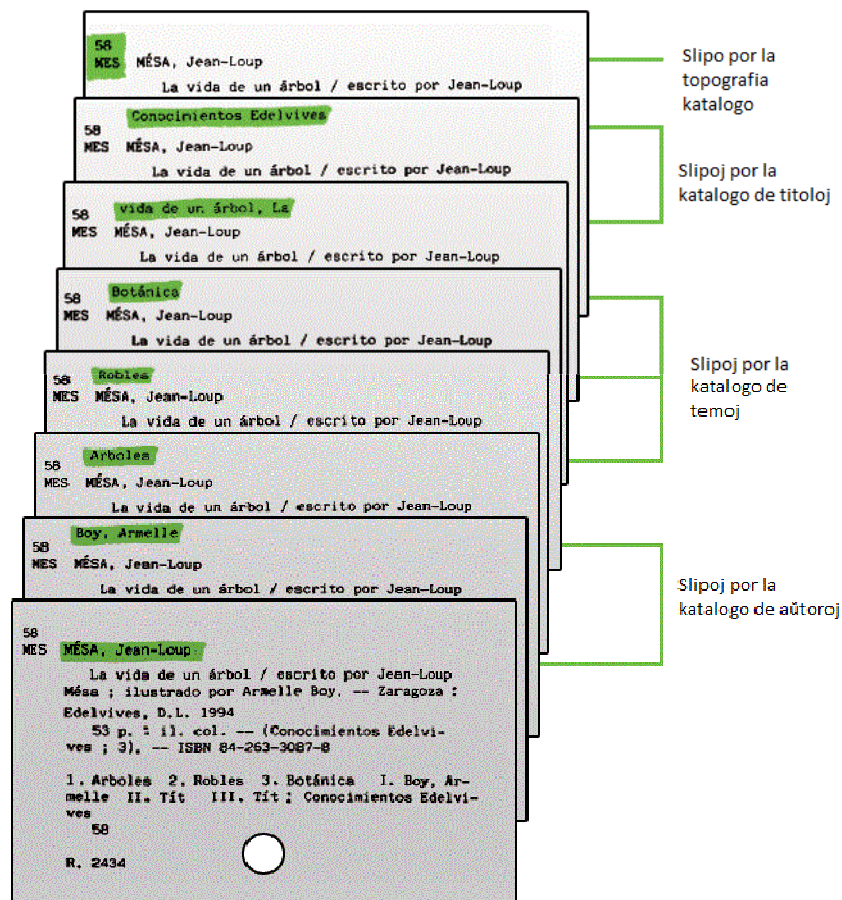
58
MES MÉSA, Jean-Loup
La vida de un árbol / escrito por Jean-Loup

Slipo por la topografia katalogo

Conocimientos Edelvives
58
MES MÉSA, Jean-Loup
La vida de un árbol / escrito por Jean-Loup

Slipoj por la katalogo de titoloj

58 vida de un árbol, La
MES MÉSA, Jean-Loup
La vida de un árbol / escrito por Jean-Loup

58 Botánica
MES MÉSA, Jean-Loup
La vida de un árbol / escrito por Jean-Loup

Slipoj por la katalogo de temoj

58 Robles
MES MÉSA, Jean-Loup
La vida de un árbol / escrito por Jean-Loup

58 Arboles
MES MÉSA, Jean-Loup
La vida de un árbol / escrito por Jean-Loup

Boy, Armelle
58
MES MÉSA, Jean-Loup
La vida de un árbol / escrito por Jean-Loup

Slipoj por la katalogo de aŭtoroj

58
MES MÉSA, Jean-Loup
La vida de un árbol / escrito por Jean-Loup Mésa ; ilustrado por Armelle Boy. -- Zaragoza : Edelvives, D.L. 1994
53 p. : il. col. -- (Conocimientos Edelvives ; 3), -- ISBN 84-263-3087-8

1. Arboles 2. Robles 3. Botánica I. Boy, Armelle II. Tít III. Tít : Conocimientos Edelvives
58

R. 2434